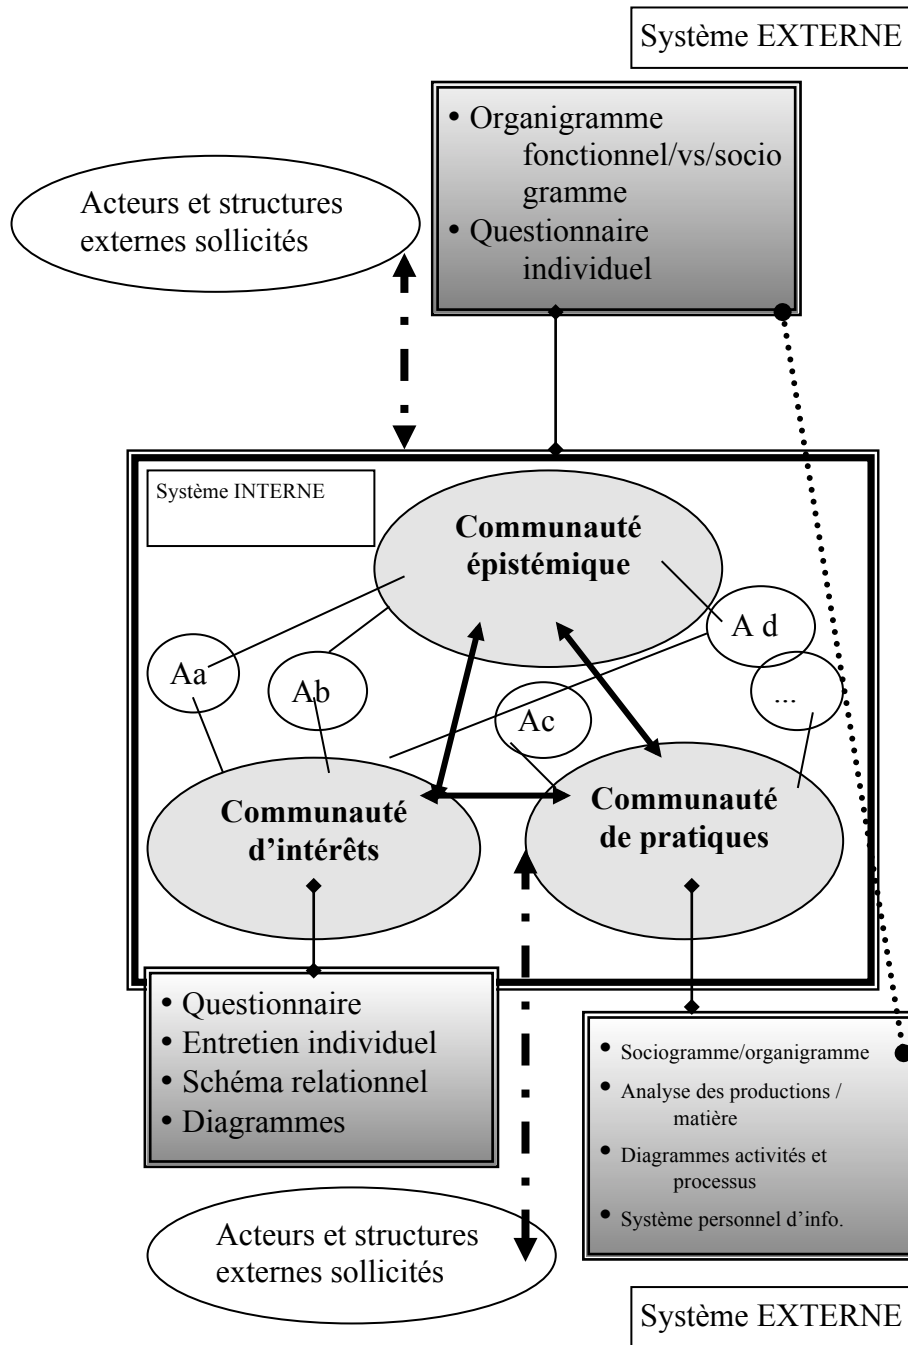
Système EXTERNE

• Organigramme fonctionnel/vs/socio gramme
• Questionnaire individuel

Acteurs et structures externes sollicités

Système INTERNE

Communauté épistémique

A d

Aa

Ab

Ac

...

Communauté d'intérêts

Communauté de pratiques

• Questionnaire
• Entretien individuel
• Schéma relationnel
• Diagrammes

• Sociogramme/organigramme
• Analyse des productions / matière
• Diagrammes activités et processus
• Système personnel d'info.

Acteurs et structures externes sollicités

Système EXTERNE